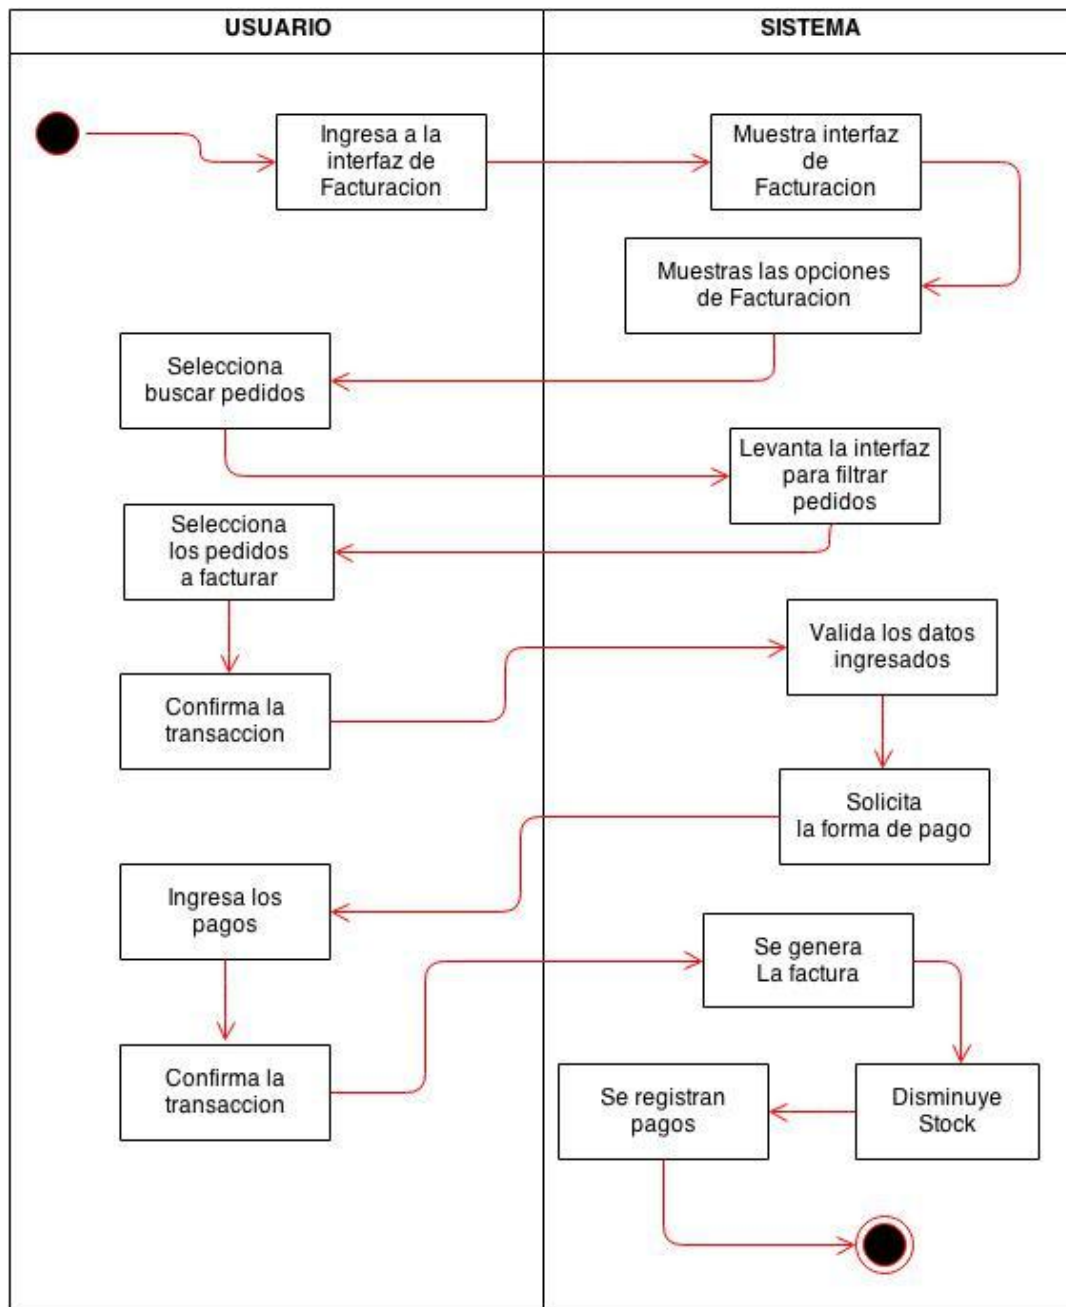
USUARIO

SISTEMA

Ingresa a la interfaz de Facturacion

Muestra interfaz de Facturacion

Muestras las opciones de Facturacion

Selecciona buscar pedidos

Levanta la interfaz para filtrar pedidos

Selecciona los pedidos a facturar

Confirma la transaccion

Valida los datos ingresados

Solicita la forma de pago

Ingresa los pagos

Se genera La factura

Confirma la transaccion

Se registran pagos

Disminuye Stock